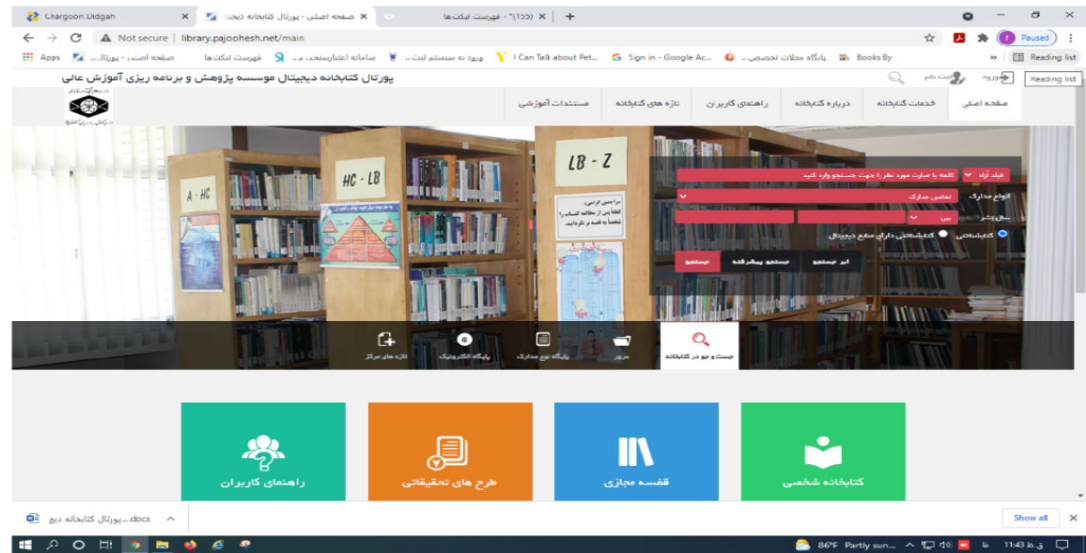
Chargoon Didgah ×
صفحه اصلی - پورتال کتابخانه دیجیـ ×
(۱۵۵)" - فهرست لینک‌ها ×
+

Not secure | library.pajoohesh.net/main

Apps
صفحه اصلی - پورتا...
فهرست لینک‌ها
سامانه اعتبارسنجی م...
ورود به سیستم ثبت...
I Can Talk about Pet...
Sign in - Google Ac...
پایگاه مجلات تخصصی...
Books By
Reading list
Paused

پورتال کتابخانه دیجیتال موسسه پژوهش و برنامه ریزی آموزش عالی

ورود
ثبت نام
Reading list

صفحه اصلی
خدمات کتابخانه
درباره کتابخانه
راهنمای کاربران
تازه های کتابخانه
مستندات آموزشی

A - HC
HC - LB
LB - Z

فیلد آزاد
کلمه یا عبارت مورد نظر را جهت جستجو وارد کنید
انواع مدارک
تمامی مدارک
سال نشر
بین
کتابشناختی
کتابشناختی دارای منابع دیجیتال
ابر جستجو
جستجو پیشرفته
جستجو

جست و جو در کتابخانه
مرور
پایگاه نوع مدارک
پایگاه الکترونیک
تازه های مرکز

کتابخانه شخصی
قفسه مجازی
طرح های تحقیقاتی
راهنمای کاربران

پورتال کتابخانه دیج...docx
Show all

86°F Partly sun...
11:43 ق.ظ